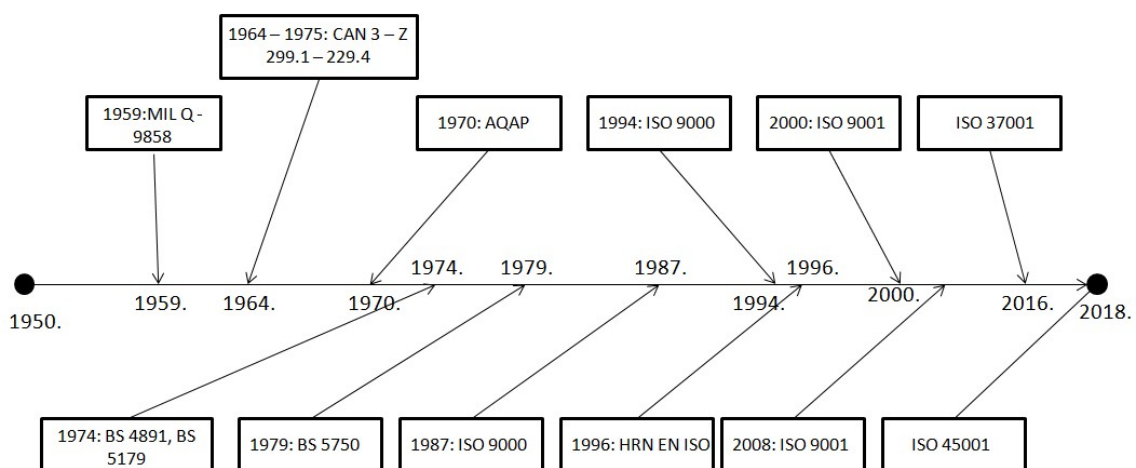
1964 – 1975: CAN 3 – Z 299.1 – 229.4

1959:MIL Q - 9858

1970: AQAP

1994: ISO 9000

2000: ISO 9001

ISO 37001

1950.

1959.

1964.

1970.

1974.

1979.

1987.

1994.

1996.

2000.

2016.

2018.

1974: BS 4891, BS 5179

1979: BS 5750

1987: ISO 9000

1996: HRN EN ISO

2008: ISO 9001

ISO 45001